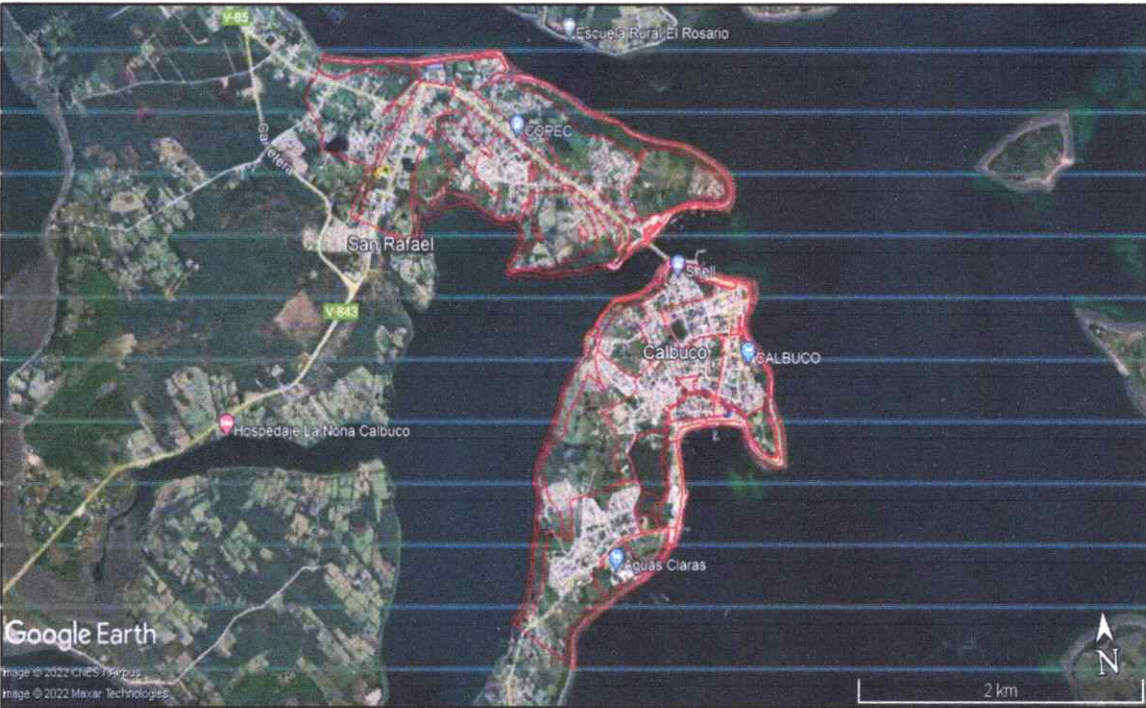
V-85
Escuela Rural El Rosario
Carretera
COPEC
San Rafael
Shell
V-843
Calbuco
CALBUCO
Hospedaje La Nona Calbuco
Aguas Claras
Google Earth
Image © 2022 CNES / Airbus
Image © 2022 Maxar Technologies
2 km
N